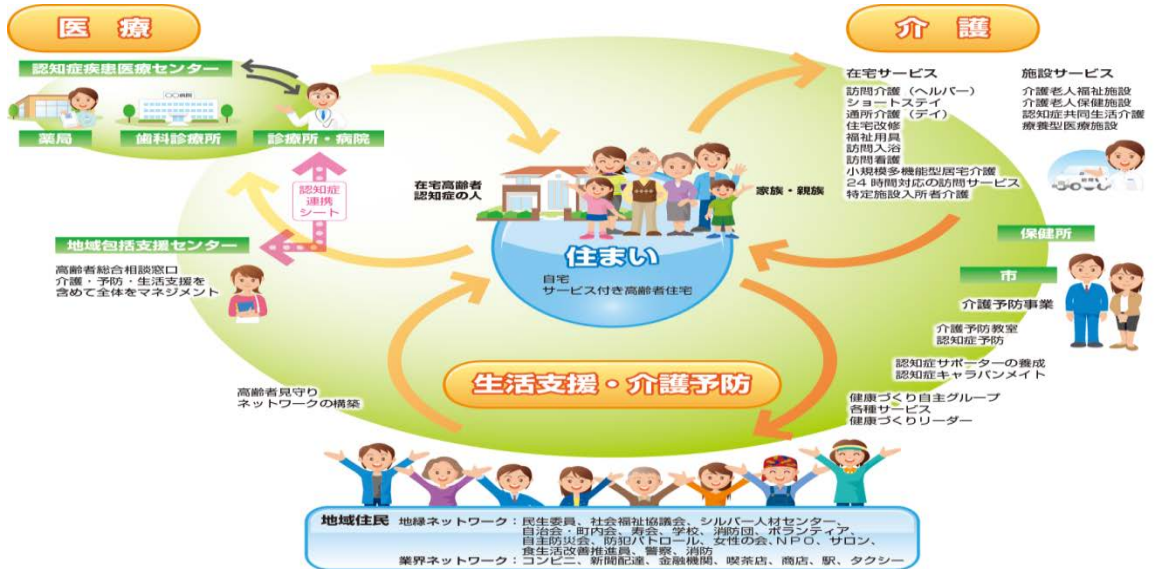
医療

認知症疾患医療センター

薬局

歯科診療所

診療所・病院

認知症連携シート

地域包括支援センター

高齢者総合相談窓口
介護・予防・生活支援を含めて全体をマネジメント

介護

在宅サービス
訪問介護（ヘルパー）
ショートステイ
通所介護（デイ）
住宅改修
福祉用具
訪問入浴
訪問看護
小規模多機能型居宅介護
24時間対応の訪問サービス
特定施設入所者介護

施設サービス
介護老人福祉施設
介護老人保健施設
認知症共同生活介護
療養型医療施設

在宅高齢者
認知症の人

家族・親族

住まい

自宅
サービス付き高齢者住宅

保健所

市

介護予防事業

介護予防教室
認知症予防

認知症サポーターの養成
認知症キャラバンメイト

健康づくり自主グループ
各種サービス
健康づくりリーダー

高齢者見守り
ネットワークの構築

生活支援・介護予防

地域住民　地縁ネットワーク：民生委員、社会福祉協議会、シルバー人材センター、自治会・町内会、寿会、学校、消防団、ボランティア、自主防災会、防犯パトロール、女性の会、NPO、サロン、食生活改善推進員、警察、消防
業界ネットワーク：コンビニ、新聞配達、金融機関、喫茶店、商店、駅、タクシー